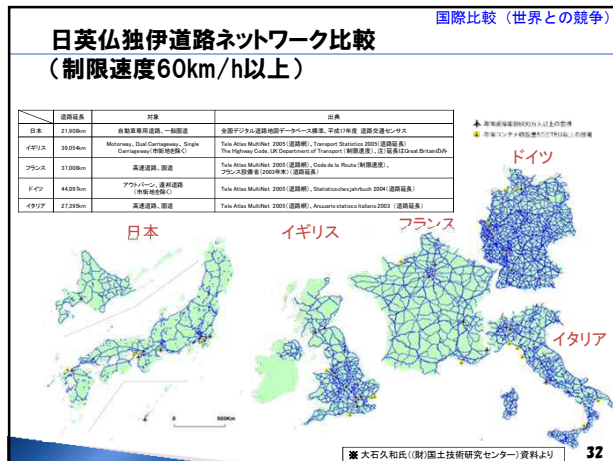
国際比較（世界との競争）

日英仏独伊道路ネットワーク比較
（制限速度60km/h以上）

| | 道路延長 | 対象 | 出典 |
|---|---|---|---|
| 日本 | 21,908km | 自動車専用道路、一般国道 | 全国デジタル道路地図データベース標準、平成17年度 道路交通センサス |
| イギリス | 39,054km | Motorway、Dual Carriageway、Single Carriageway（市街地を除く） | Tele Atlas MultiNet 2005（道路網）、Transport Statistics 2005（道路延長） The Highway Code, UK Department of Transport（制限速度）、注）延長はGreat Britainのみ |
| フランス | 37,008km | 高速道路、国道 | Tele Atlas MultiNet 2005（道路網）、Code de la Route（制限速度）、フランス設備省（2003年末）（道路延長） |
| ドイツ | 44,097km | アウトバーン、連邦道路（市街地を除く） | Tele Atlas MultiNet 2005（道路網）、Statistisches Jahrbuch 2004（道路延長） |
| イタリア | 27,395km | 高速道路、国道 | Tele Atlas MultiNet 2005（道路網）、Anuario statisco Italiano 2003（道路延長） |

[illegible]
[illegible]

ドイツ
日本
イギリス
フランス
イタリア

0 500Km

※ 大石久和氏（(財)国土技術研究センター）資料より

32